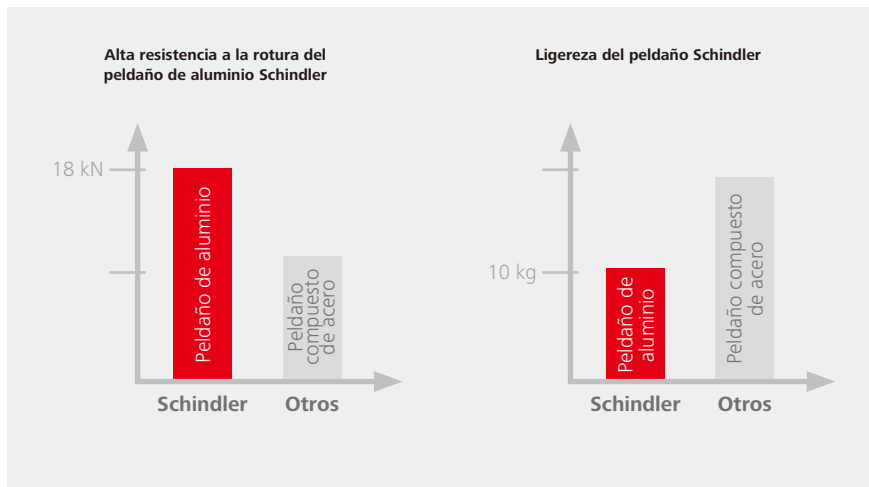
Alta resistencia a la rotura del peldaño de aluminio Schindler

18 kN

Peldaño de aluminio

Peldaño compuesto de acero

Schindler

Otros

Ligereza del peldaño Schindler

10 kg

Peldaño de aluminio

Peldaño compuesto de acero

Schindler

Otros